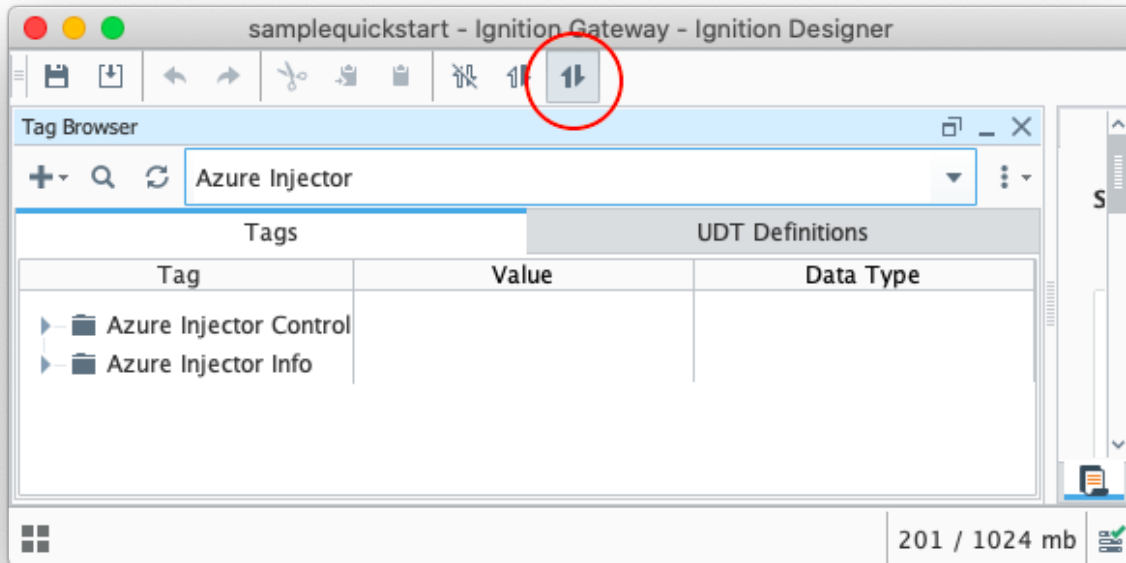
samplequickstart - Ignition Gateway - Ignition Designer

Tag Browser

Azure Injector

Tags | UDT Definitions

| Tag | Value | Data Type |
|---|---|---|
| Azure Injector Control | | |
| Azure Injector Info | | |

S

201 / 1024 mb